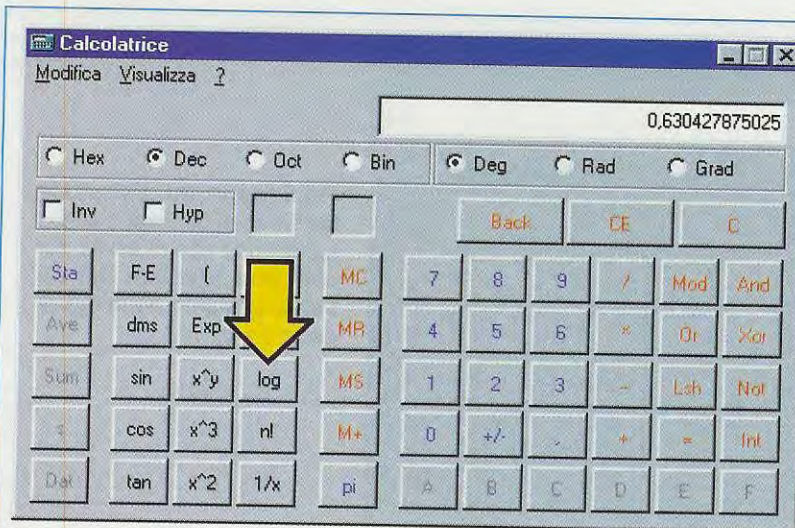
Calcolatrice
Modifica Visualizza ?

0,630427875025

Hex Dec Oct Bin Deg Rad Grad

Inv Hyp

Back CE C

Sta F-E ( MC 7 8 9 / Mod And
Ave dms Exp MR 4 5 6 * Or Xor
Sum sin x^y log MS 1 2 3 - Lsh Not
s cos x^3 n! M+ 0 +/- . + = Int
Dat tan x^2 1/x pi A B C D E F